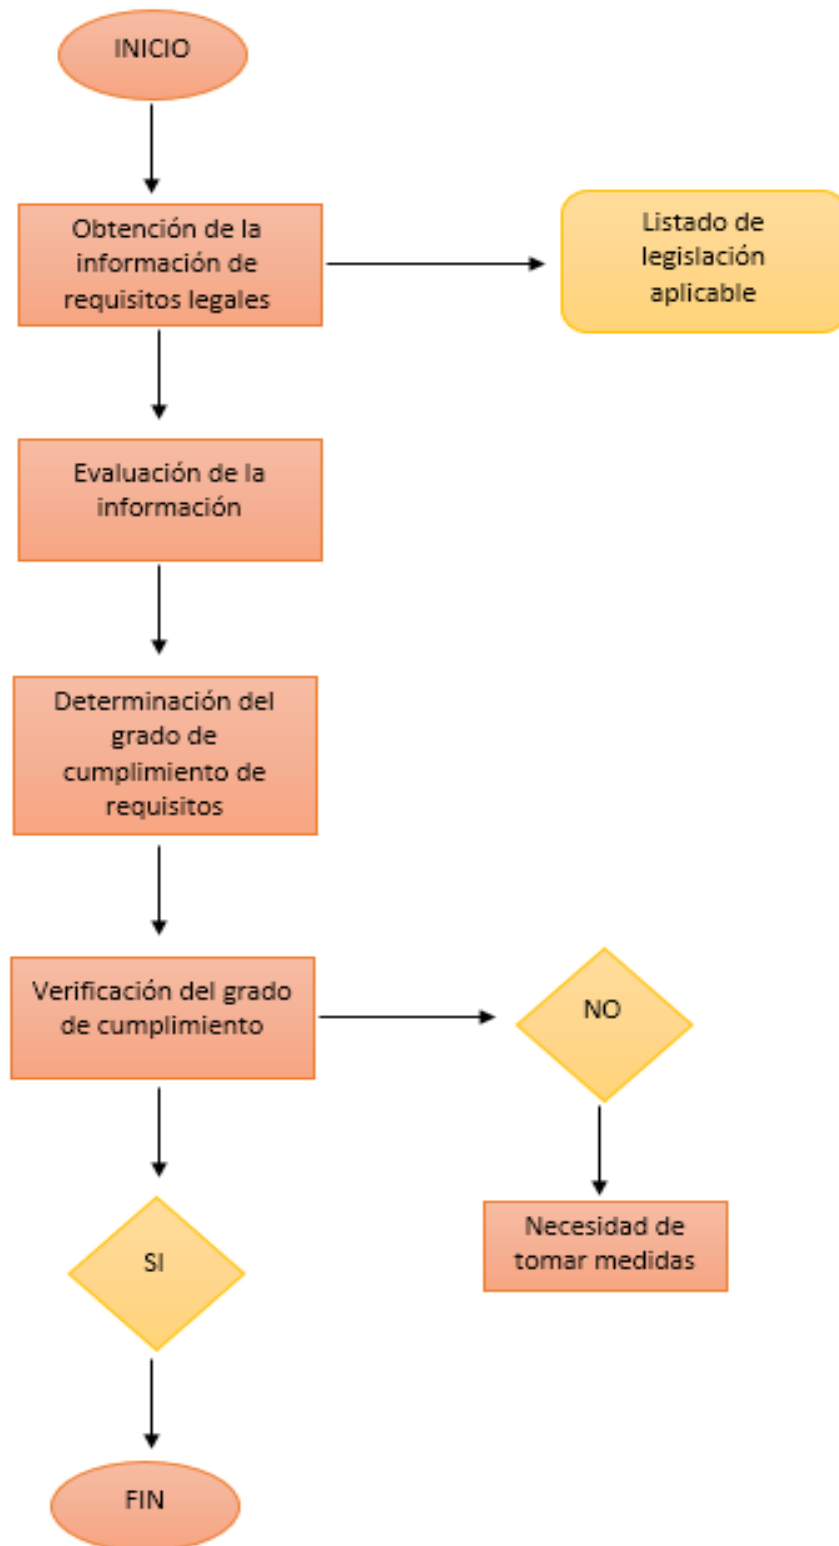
INICIO

Obtención de la información de requisitos legales

Listado de legislación aplicable

Evaluación de la información

Determinación del grado de cumplimiento de requisitos

Verificación del grado de cumplimiento

NO

Necesidad de tomar medidas

SI

FIN